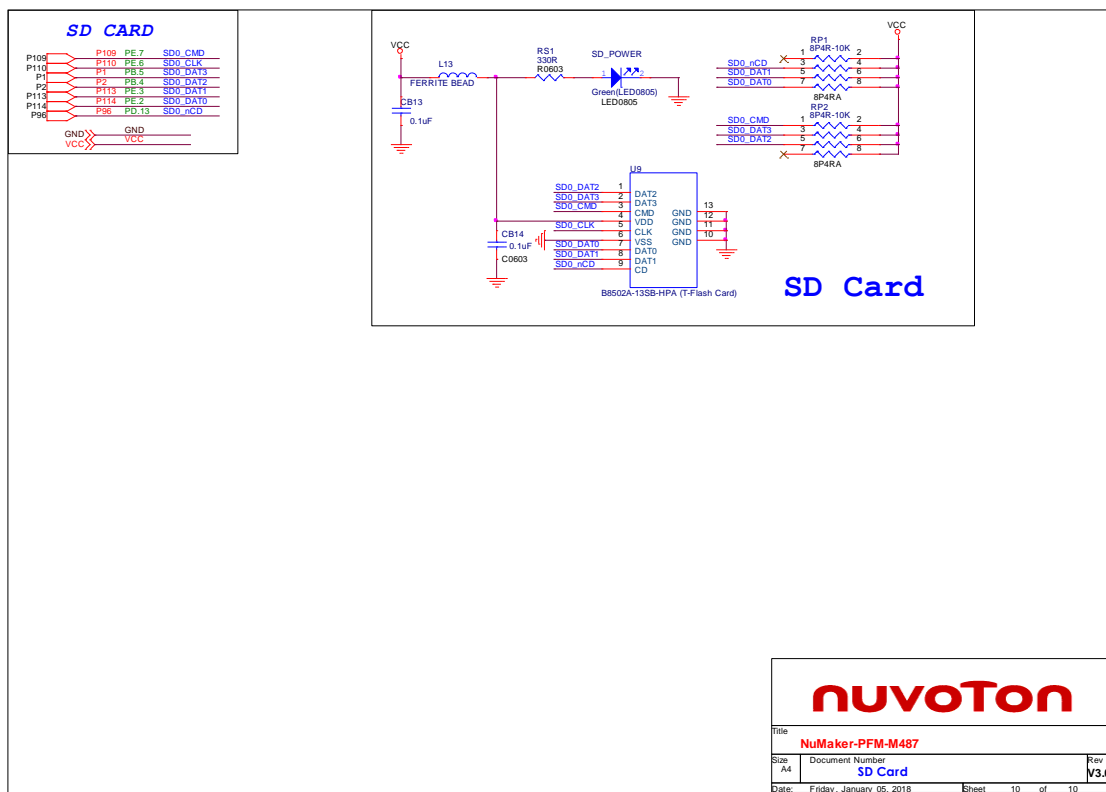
SD CARD

P109 P109 PE.7 SD0_CMD
P110 P110 PE.6 SD0_CLK
P1 P1 PB.5 SD0_DAT3
P2 P2 PB.4 SD0_DAT2
P113 P113 PE.3 SD0_DAT1
P114 P114 PE.2 SD0_DAT0
P96 P96 PD.13 SD0_nCD

GND GND
VCC VCC

VCC
L13
FERRITE BEAD
CB13
0.1uF

RS1
330R
R0603

SD_POWER
1 2
Green(LED0805)
LED0805

VCC
RP1
8P4R-10K
SD0_nCD 1 2
3 4
SD0_DAT1 5 6
SD0_DAT0 7 8
8P4RA

RP2
8P4R-10K
SD0_CMD 1 2
SD0_DAT3 3 4
SD0_DAT2 5 6
7 8
8P4RA

U9
SD0_DAT2 1 DAT2
SD0_DAT3 2 DAT3
SD0_CMD 3 CMD
4 VDD
SD0_CLK 5 CLK
6 VSS
SD0_DAT0 7 DAT0
SD0_DAT1 8 DAT1
SD0_nCD 9 CD
GND 13
GND 12
GND 11
GND 10
B8502A-13SB-HPA (T-Flash Card)

CB14
0.1uF
C0603

SD Card

nuvoTon

Title
NuMaker-PFM-M487

Size
A4
Document Number
SD Card
Rev
V3.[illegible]

Date: Friday, January 05, 2018 Sheet 10 of 10